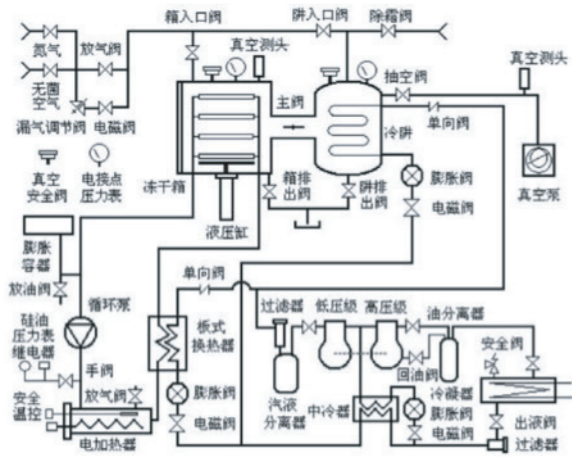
箱入口阀
阱入口阀
除霜阀
氮气
放气阀
无菌空气
漏气调节阀
电磁阀
真空测头
主阀
抽空阀
真空测头
冷阱
单向阀
真空安全阀
电接点压力表
冻干箱
箱排出阀
阱排出阀
膨胀阀
电磁阀
真空泵
液压缸
膨胀容器
放油阀
循环泵
硅油压力表继电器
手阀
安全温控
放气阀
电加热器
单向阀
板式换热器
膨胀阀
电磁阀
过滤器
低压级
高压级
油分离器
回油阀
汽液分离器
中冷器
膨胀阀
电磁阀
冷凝器
安全阀
出液阀
过滤器